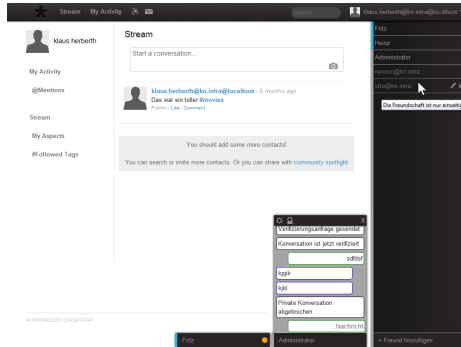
Stream My Activity

Search

klaus.herberth@kn.intra@localhost

klaus herberth

My Activity

@Mentions

Stream

My Aspects

#Followed Tags

Stream

Start a conversation...

klaus.herberth@kn.intra@localhost - 6 months ago
Das war ein toller #movies
Public - Like - Comment

You should add some more contacts!

You can search or invite more contacts. Or you can share with community spotlight.

POWERED BY DIASPORA*

Fritz

Heinz

Administrator

newton@kn.intra

otto@kn.intra

Die Freundschaft ist nur einseitig

Verifizierungsanfrage gesendet

Konversation ist jetzt verifiziert

sdfdsf

kpjk

kjkl

Private Konversation abgebrochen.

Nachricht

Fritz

Administrator

+ Freund hinzufügen